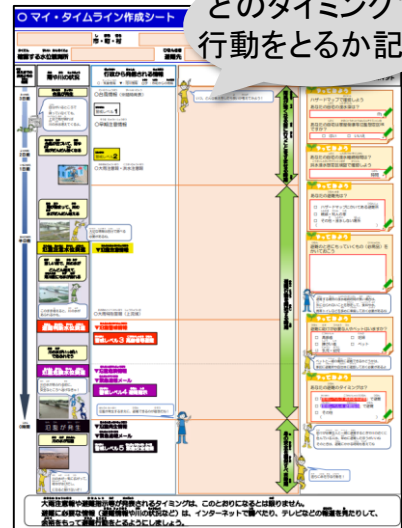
○ マイ・タイムライン作成シート

どのタイミング
行動をとるか記

市・町・村

避難するかは時間的

避難先

行政から発表される情報

気象情報（早期注意情報）

警戒レベル1

早期注意情報

警戒レベル2

大雨注意報・洪水注意報

避難指示

警戒レベル3

警戒レベル4

緊急安全確保

警戒レベル5

氾濫が発生

やってみよう

やってみよう

やってみよう

やってみよう

やってみよう

大雨注意報や避難指示等が発表されるタイミングは、このとおりになるとは限りません。避難に必要な情報（気象情報や川の状況など）は、インターネットで調べたり、テレビなどの報道を見たりして、余裕をもって避難行動をとるようにしましょう。